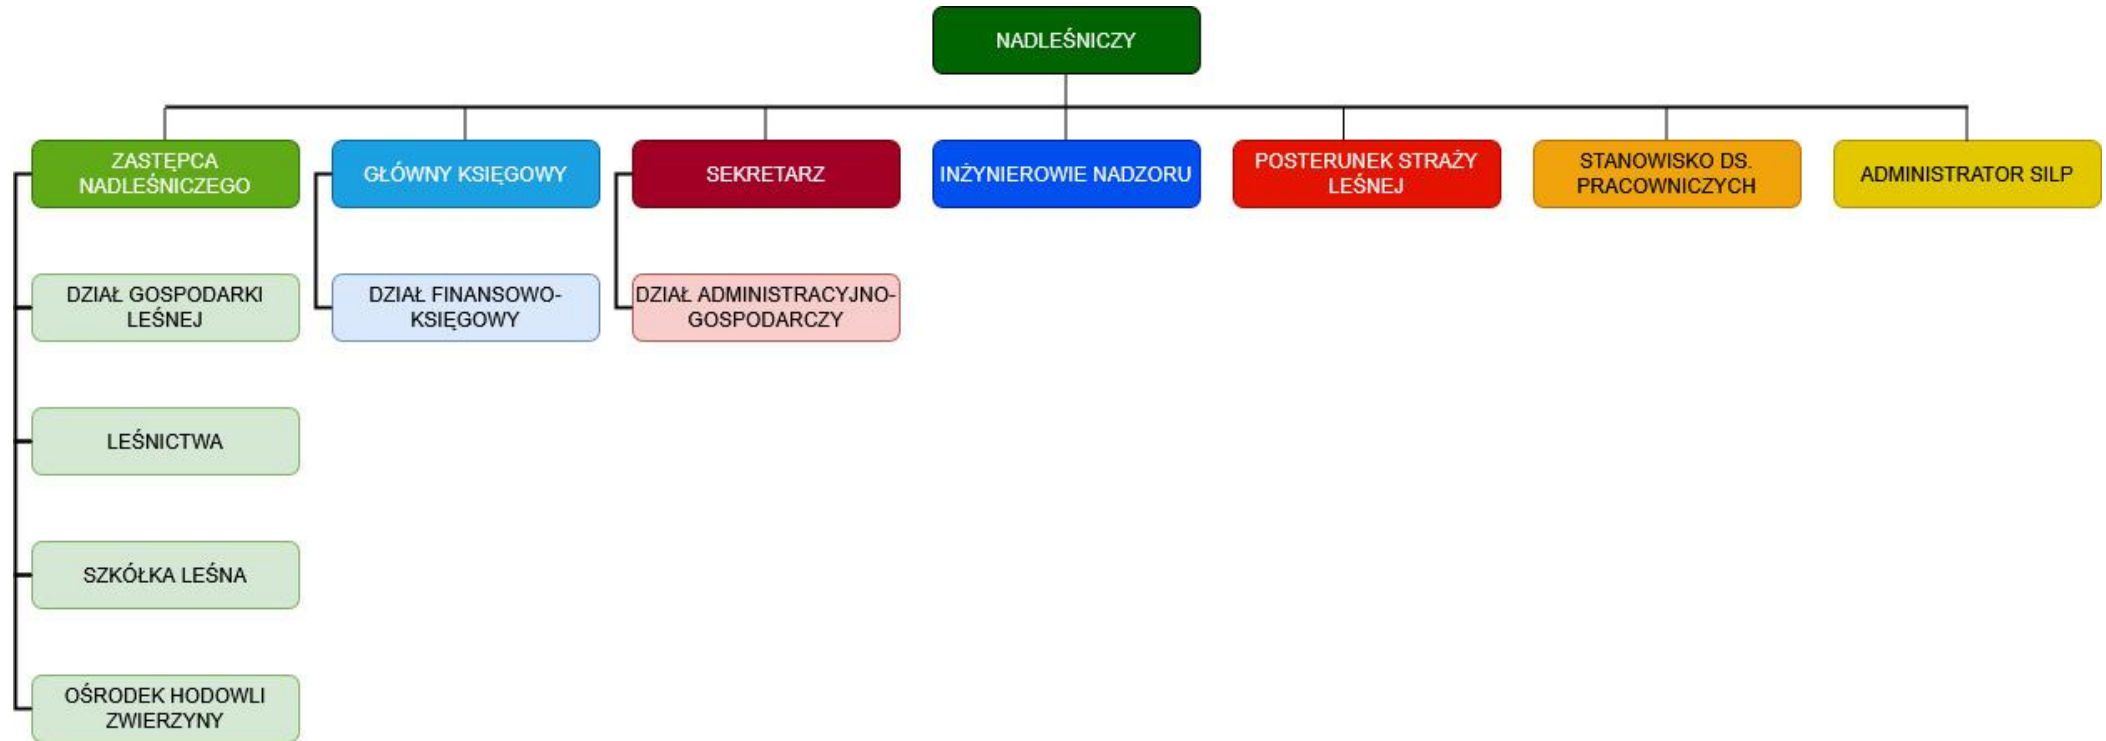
NADLEŚNICZY

ZASTĘPCA NADLEŚNICZEGO

GŁÓWNY KSIĘGOWY

SEKRETARZ

INŻYNIEROWIE NADZORU

POSTERUNEK STRAŻY LEŚNEJ

STANOWISKO DS. PRACOWNICZYCH

ADMINISTRATOR SILP

DZIAŁ GOSPODARKI LEŚNEJ

DZIAŁ FINANSOWO-KSIĘGOWY

DZIAŁ ADMINISTRACYJNO-GOSPODARCZY

LEŚNICTWA

SZKÓŁKA LEŚNA

OŚRODEK HODOWLI ZWIERZYNY